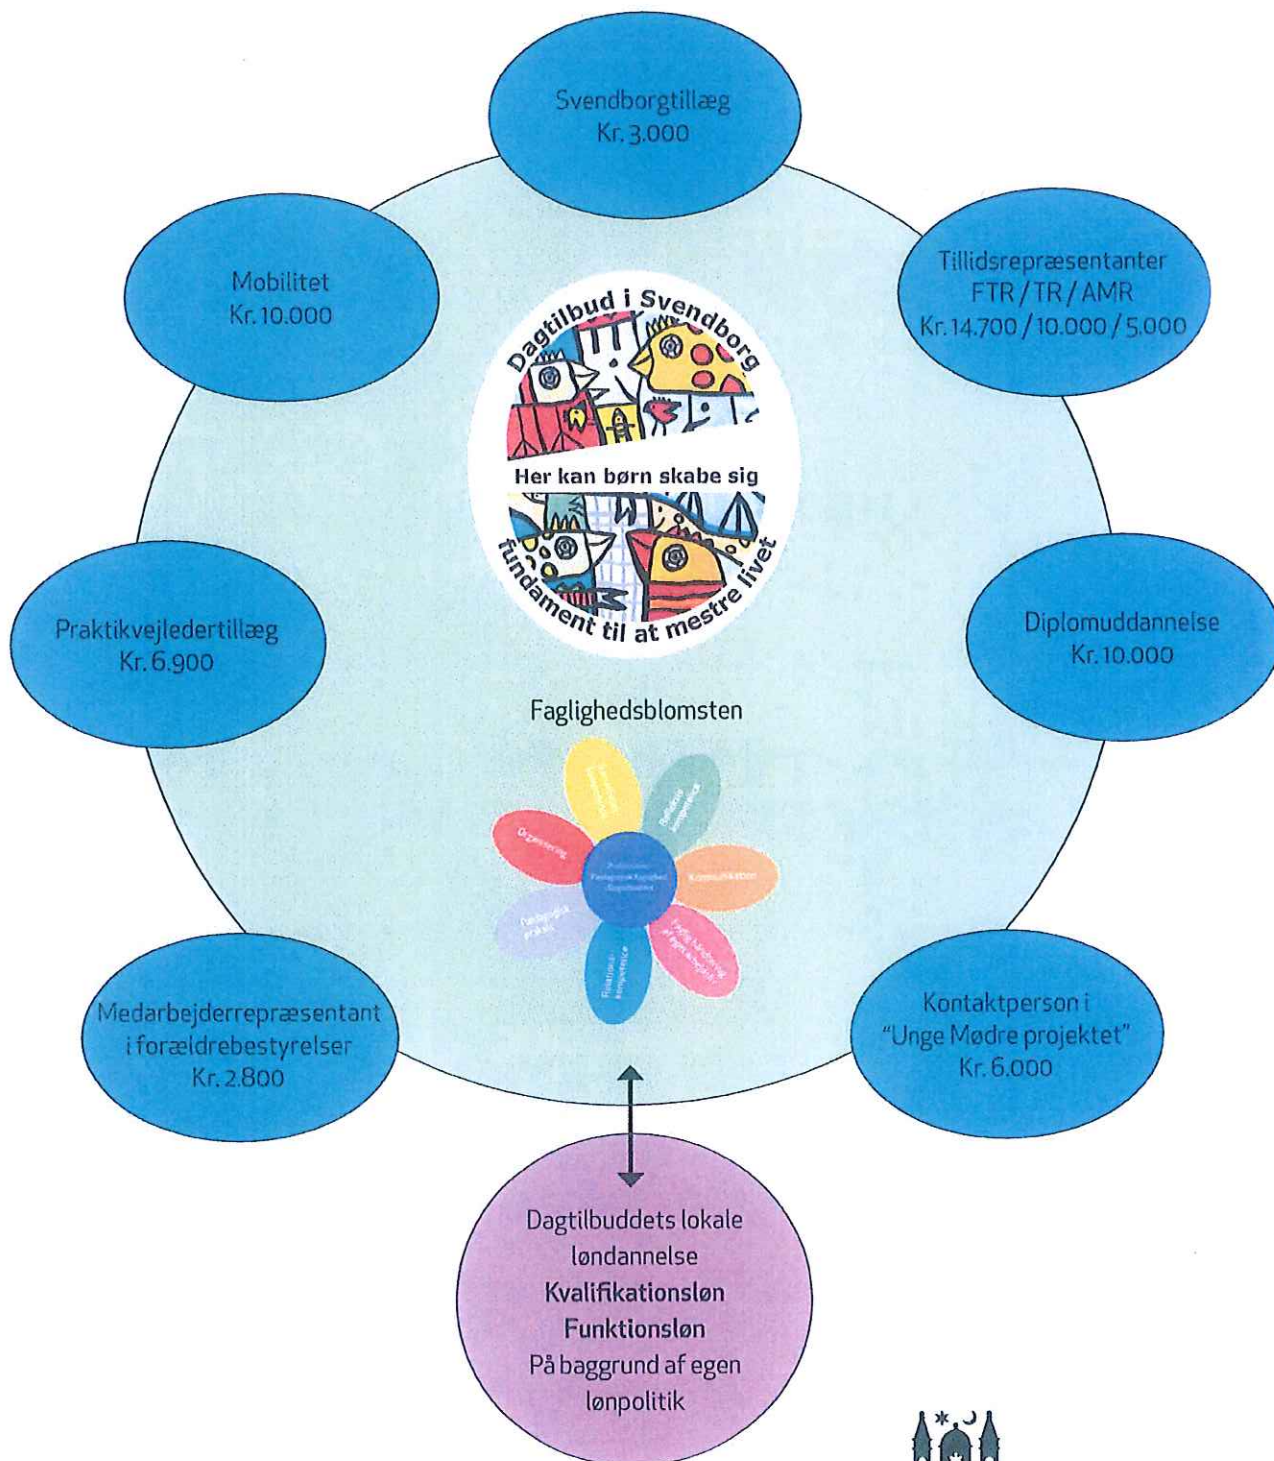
Svendborgtillæg
Kr. 3.000

Mobilitet
Kr. 10.000

Tillidsrepræsentanter
FTR / TR / AMR
Kr. 14.700 / 10.000 / 5.000

Dagtilbud i Svendborg
Her kan børn skabe sig
fundament til at mestre livet

Praktikvejledertillæg
Kr. 6.900

Diplomuddannelse
Kr. 10.000

Faglighedsblomsten

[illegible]

Medarbejderrepræsentant i forældrebestyrelser
Kr. 2.800

Kontaktperson i "Unge Mødre projektet"
Kr. 6.000

Dagtilbuddets lokale løndannelse
**Kvalifikationsløn**
**Funktionsløn**
På baggrund af egen lønpolitik